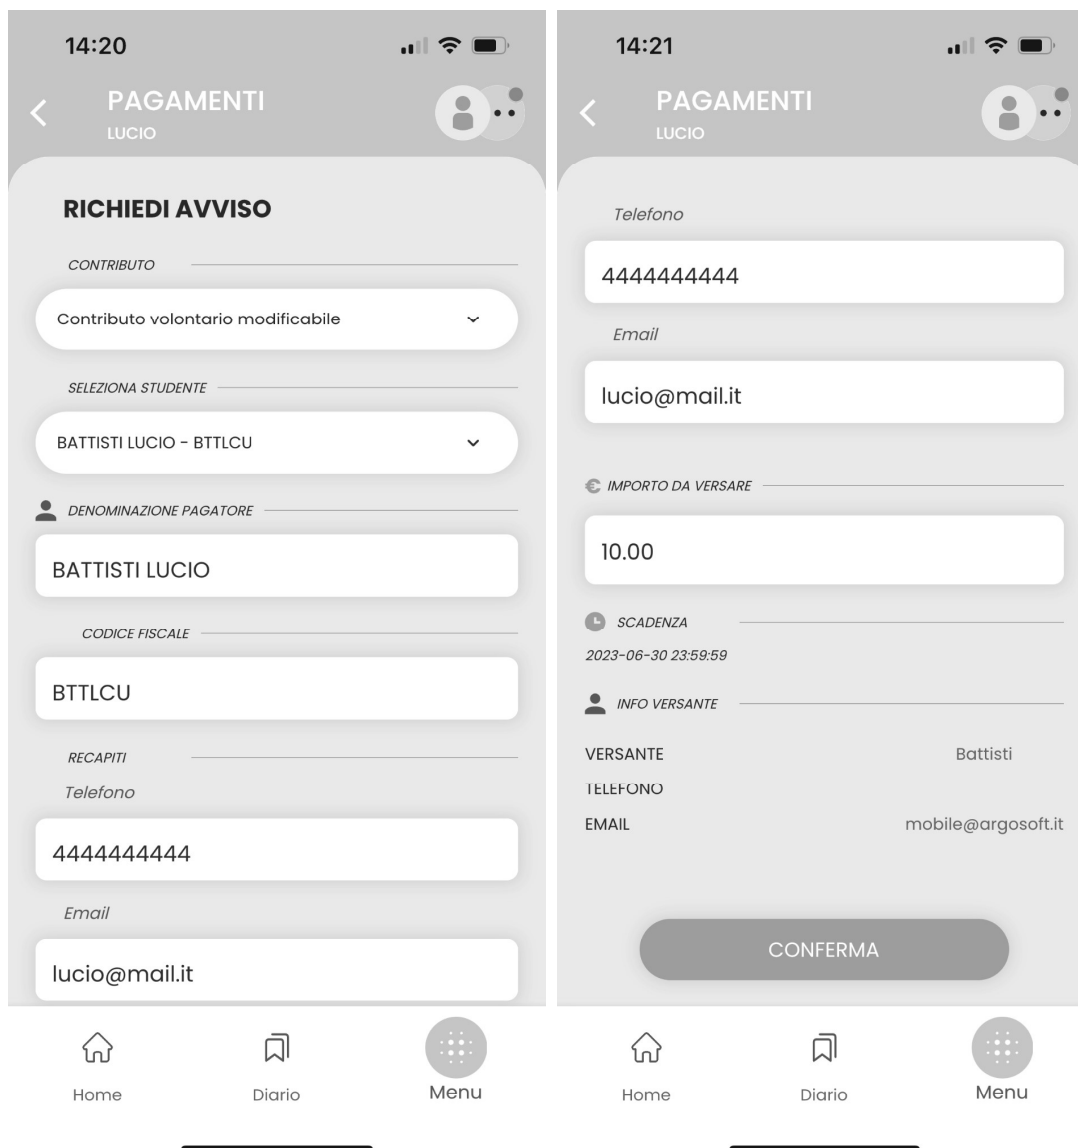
14:20

PAGAMENTI
LUCIO

RICHIEDI AVVISO

CONTRIBUTO

Contributo volontario modificabile

SELEZIONA STUDENTE

BATTISTI LUCIO - BTTLCU

DENOMINAZIONE PAGATORE

BATTISTI LUCIO

CODICE FISCALE

BTTLCU

RECAPITI

Telefono

4444444444

Email

lucio@mail.it

Home Diario Menu

14:21

PAGAMENTI
LUCIO

Telefono

4444444444

Email

lucio@mail.it

IMPORTO DA VERSARE

10.00

SCADENZA

2023-06-30 23:59:59

INFO VERSANTE

VERSANTE Battisti

TELEFONO

EMAIL mobile@argosoft.it

CONFERMA

Home Diario Menu